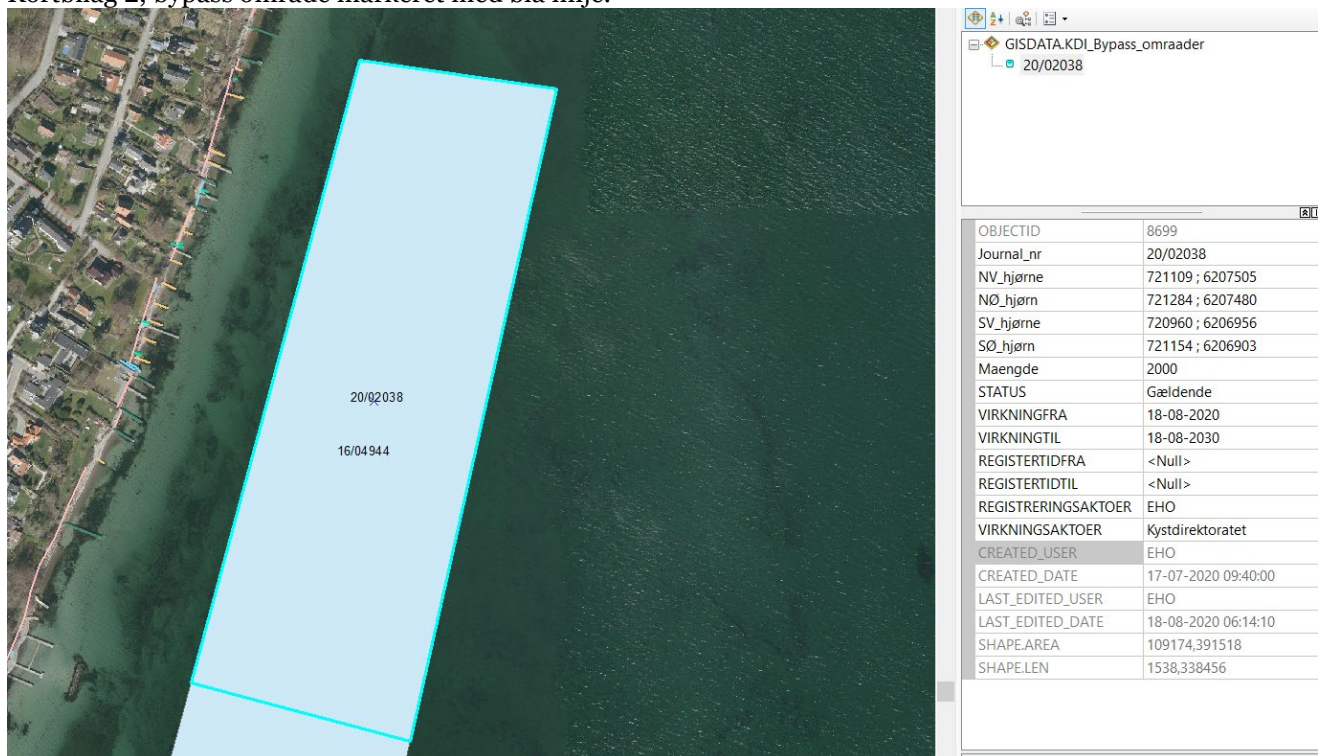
Kortbilag 2, bypass område markeret med blå linje.

20/02038

16/04944

GISDATA.KDI_Bypass_omraader
20/02038

| | |
|---|---|
| OBJECTID | 8699 |
| Journal_nr | 20/02038 |
| NV_hjørne | 721109 ; 6207505 |
| NØ_hjørn | 721284 ; 6207480 |
| SV_hjørne | 720960 ; 6206956 |
| SØ_hjørn | 721154 ; 6206903 |
| Maengde | 2000 |
| STATUS | Gældende |
| VIRKNINGFRA | 18-08-2020 |
| VIRKNINGTIL | 18-08-2030 |
| REGISTERTIDFRA | <Null> |
| REGISTERTIDTIL | <Null> |
| REGISTRERINGSAKTOER | EHO |
| VIRKNINGSAKTOER | Kystdirektoratet |
| CREATED_USER | EHO |
| CREATED_DATE | 17-07-2020 09:40:00 |
| LAST_EDITED_USER | EHO |
| LAST_EDITED_DATE | 18-08-2020 06:14:10 |
| SHAPE.AREA | 109174,391518 |
| SHAPE.LEN | 1538,338456 |